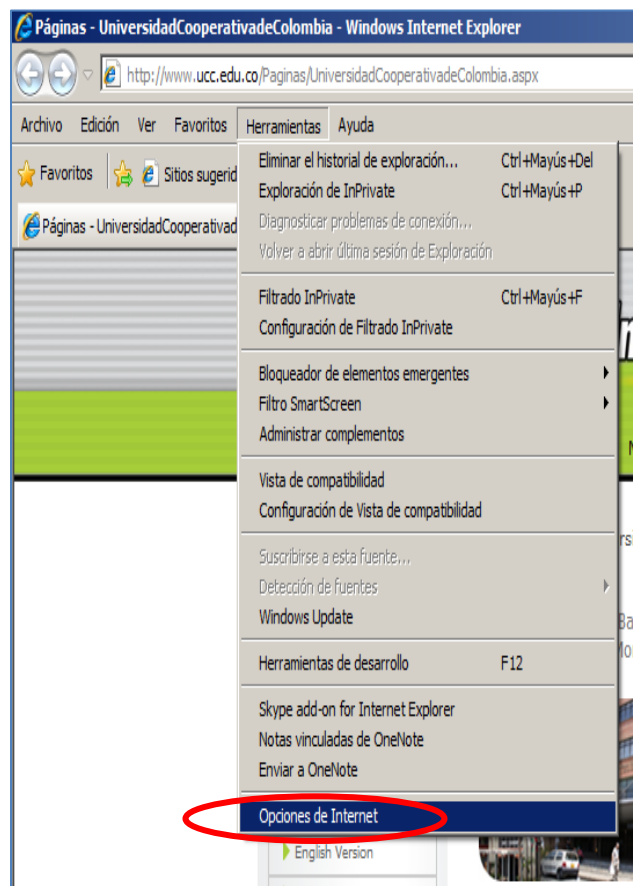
Páginas - UniversidadCooperativadeColombia - Windows Internet Explorer

http://www.ucc.edu.co/Paginas/UniversidadCooperativadeColombia.aspx

Archivo Edición Ver Favoritos Herramientas Ayuda

Favoritos Sitios sugerid

Páginas - UniversidadCooperativad

Eliminar el historial de exploración... Ctrl+Mayús+Del
Exploración de InPrivate Ctrl+Mayús+P
Diagnosticar problemas de conexión...
Volver a abrir última sesión de Exploración

Filtrado InPrivate Ctrl+Mayús+F
Configuración de Filtrado InPrivate

Bloqueador de elementos emergentes
Filtro SmartScreen
Administrar complementos

Vista de compatibilidad
Configuración de Vista de compatibilidad

Suscribirse a esta fuente...
Detección de fuentes
Windows Update

Herramientas de desarrollo F12

Skype add-on for Internet Explorer
Notas vinculadas de OneNote
Enviar a OneNote

Opciones de Internet

English Version